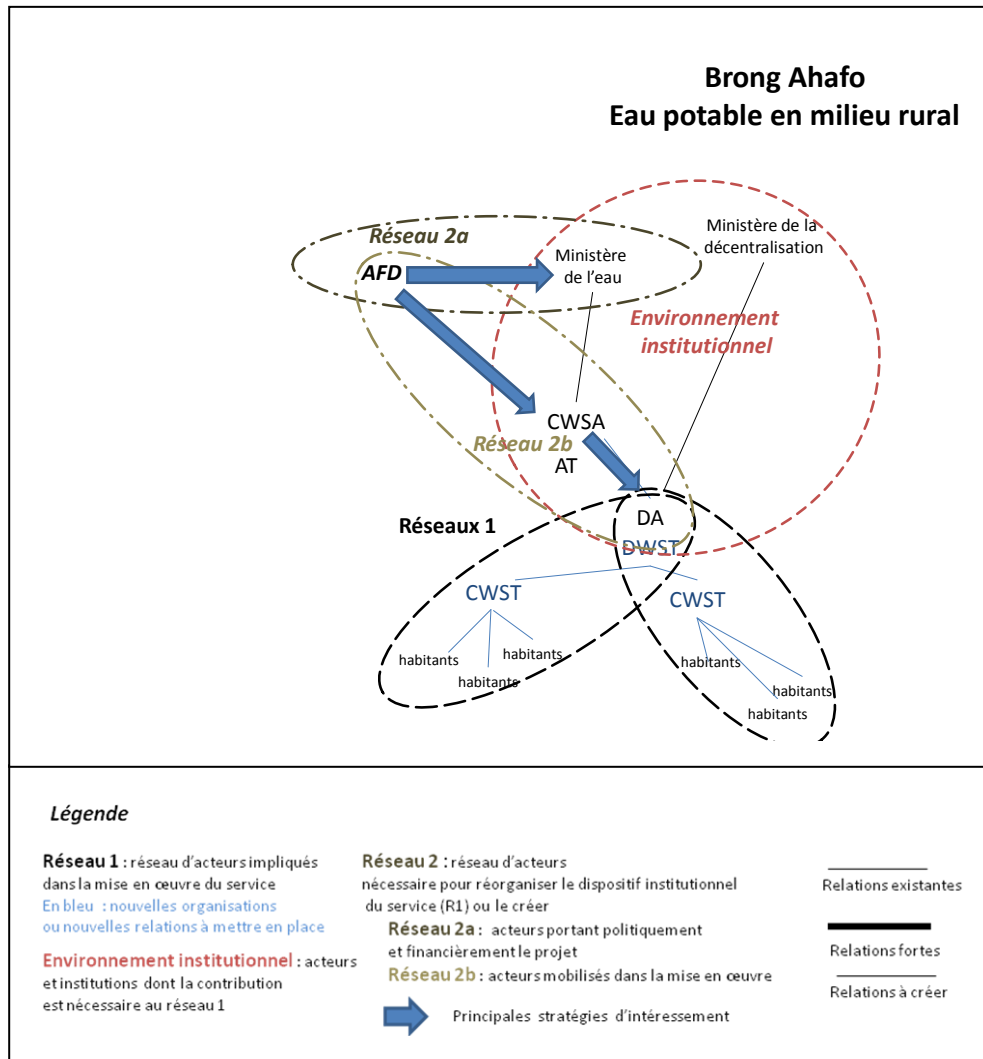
Brong Ahafo
Eau potable en milieu rural

Réseau 2a
AFD
Ministère de l'eau
Ministère de la décentralisation
Environnement institutionnel
CWSA
Réseau 2b
AT
DA
Réseaux 1
DWST
CWST
CWST
habitants
habitants
habitants
habitants
habitants
habitants

Légende

Réseau 1 : réseau d'acteurs impliqués dans la mise en œuvre du service
En bleu : nouvelles organisations ou nouvelles relations à mettre en place

Environnement institutionnel : acteurs et institutions dont la contribution est nécessaire au réseau 1

Réseau 2 : réseau d'acteurs nécessaire pour réorganiser le dispositif institutionnel du service (R1) ou le créer
Réseau 2a : acteurs portant politiquement et financièrement le projet
Réseau 2b : acteurs mobilisés dans la mise en œuvre

Principales stratégies d'intéressement

Relations existantes
Relations fortes
Relations à créer